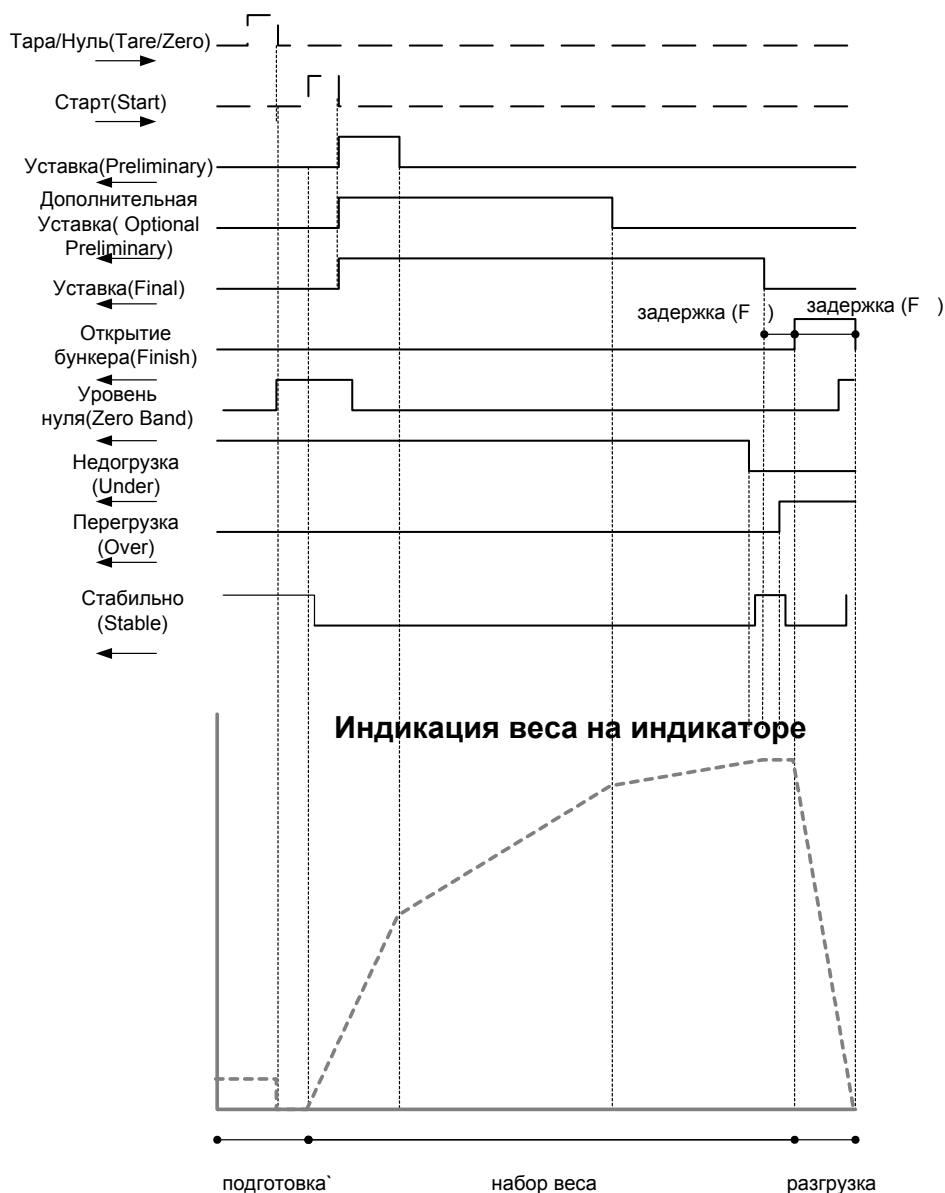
Тара/Нуль(Tare/Zero)

Старт(Start)

Уставка(Preliminary)

Дополнительная Уставка( Optional Preliminary)

Уставка(Final)

задержка (F )

задержка (F )

Открытие бункера(Finish)

Уровень нуля(Zero Band)

Недогрузка (Under)

Перегрузка (Over)

Стабильно (Stable)

Индикация веса на индикаторе

подготовка`

набор веса

разгрузка